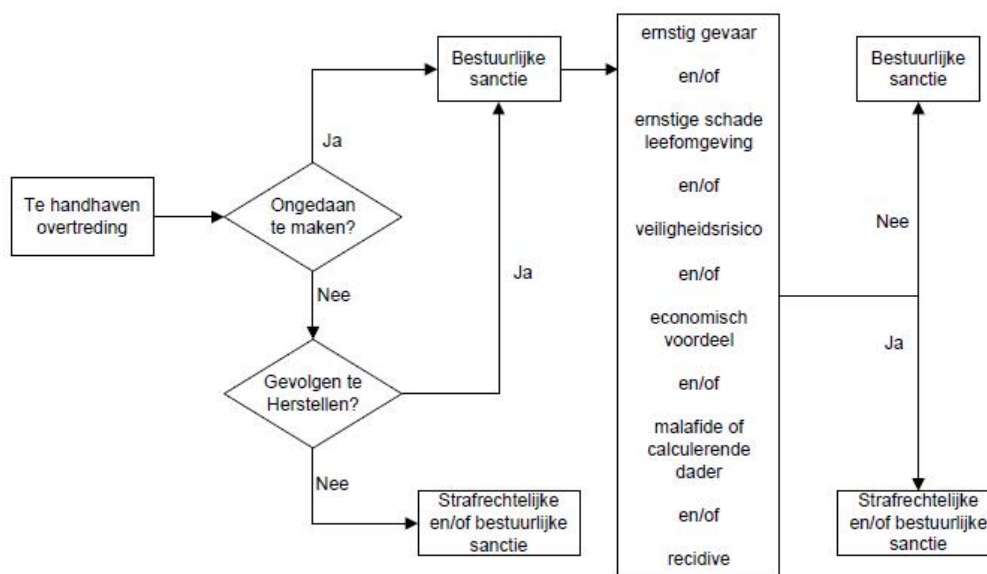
Te handhaven overtreding

Ongedaan te maken?

Ja

Bestuurlijke sanctie

Nee

Gevolgen te Herstellen?

Ja

Nee

Strafrechtelijke en/of bestuurlijke sanctie

ernstig gevaar

en/of

ernstige schade leefomgeving

en/of

veiligheidsrisico

en/of

economisch voordeel

en/of

malafide of calculerende dader

en/of

recidive

Bestuurlijke sanctie

Nee

Ja

Strafrechtelijke en/of bestuurlijke sanctie